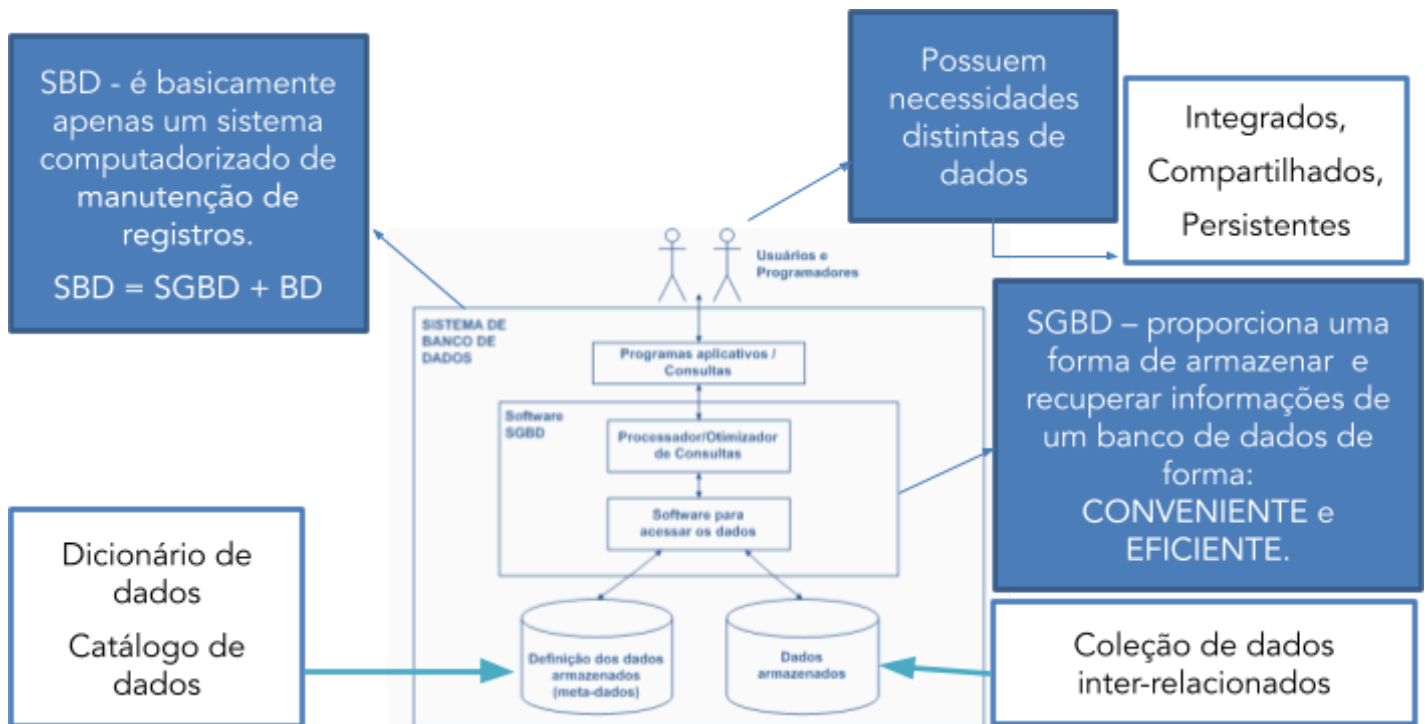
SBD - é basicamente apenas um sistema computadorizado de manutenção de registros.

SBD = SGBD + BD

Possuem necessidades distintas de dados

Integrados,
Compartilhados,
Persistentes

Usuários e Programadores

SISTEMA DE BANCO DE DADOS

Programas aplicativos / Consultas

Software SGBD

Processador/Otimizador de Consultas

Software para acessar os dados

SGBD – proporciona uma forma de armazenar e recuperar informações de um banco de dados de forma:
CONVENIENTE e
EFICIENTE.

Dicionário de dados

Catálogo de dados

Definição dos dados armazenados (meta-dados)

Dados armazenados

Coleção de dados inter-relacionados